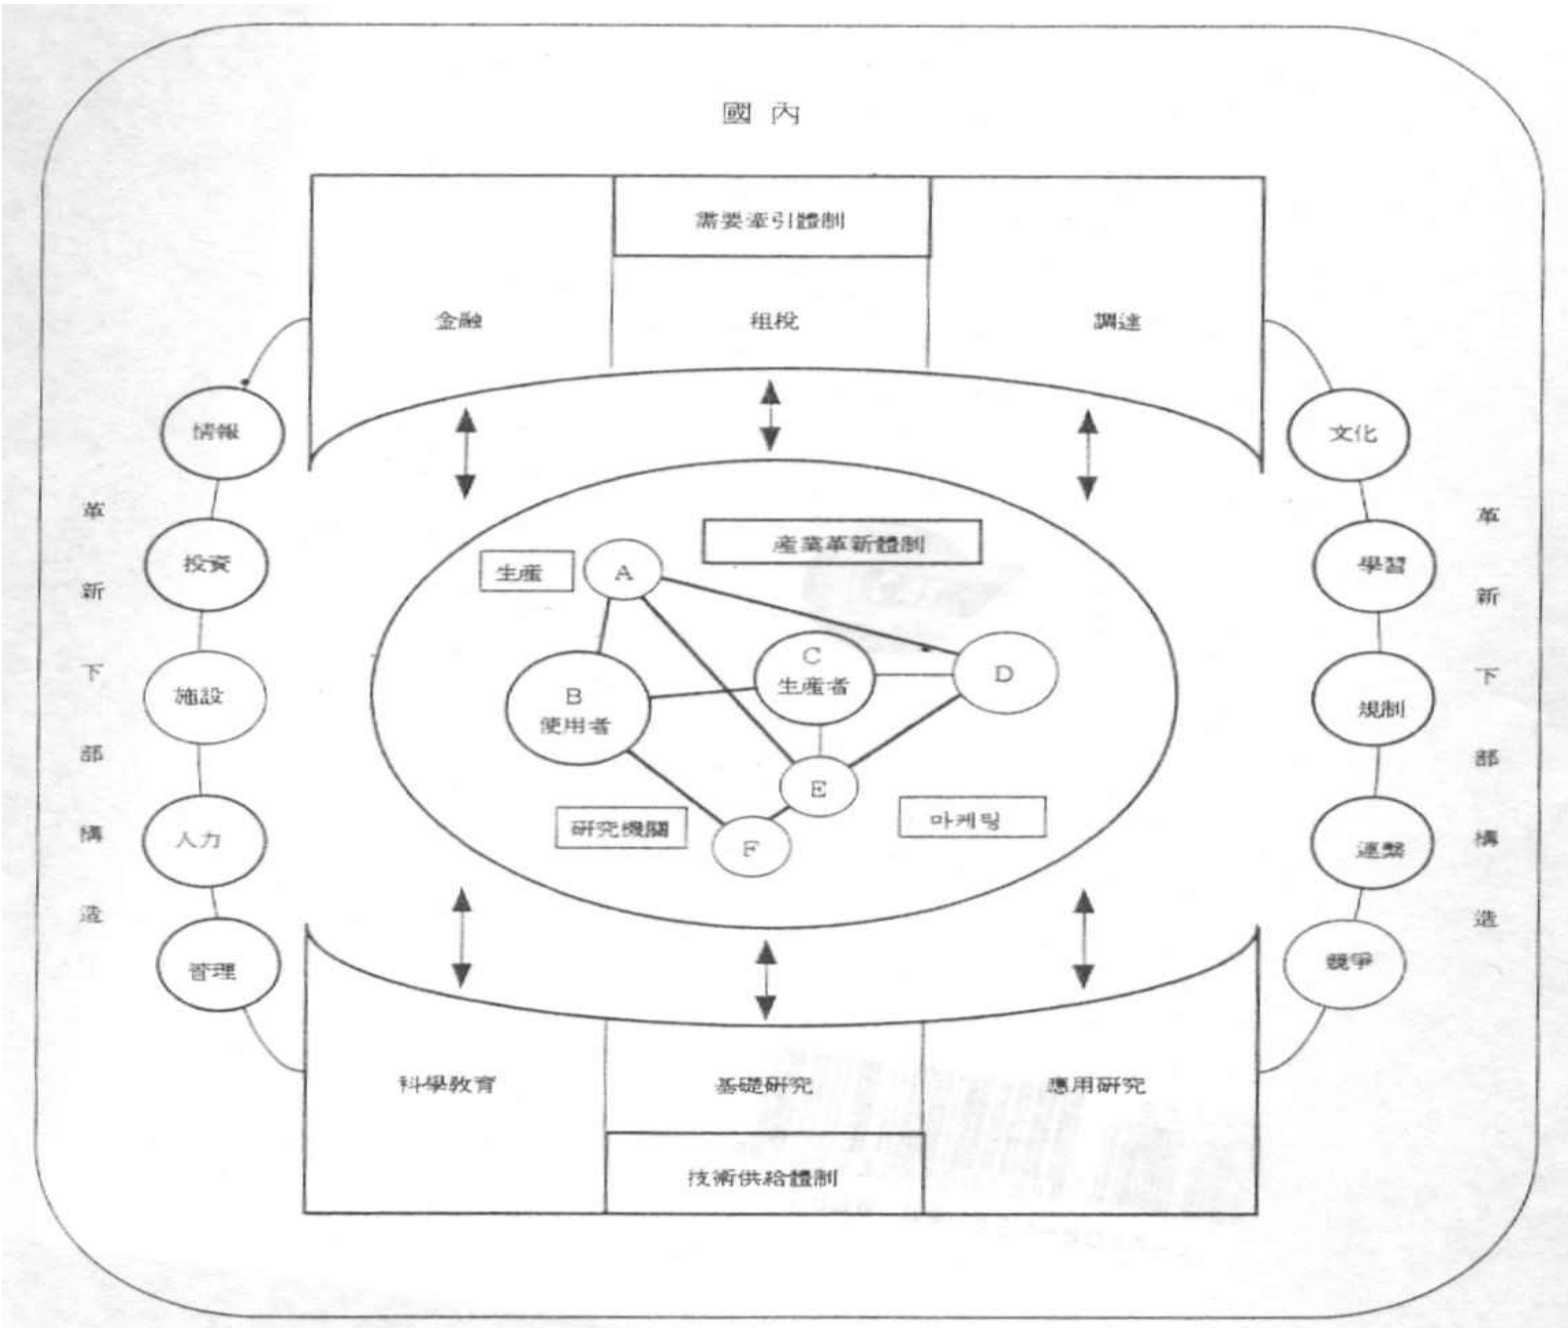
國 內

需要牽引體制

金融

租稅

調達

情報

投資

施設

人力

管理

革新下部構造

文化

學習

規制

連繫

競爭

革新下部構造

產業革新體制

生產

A

B
使用者

C
生產者

D

E

F

研究機關

마케팅

科學敎育

基礎硏究

應用硏究

技術供給體制